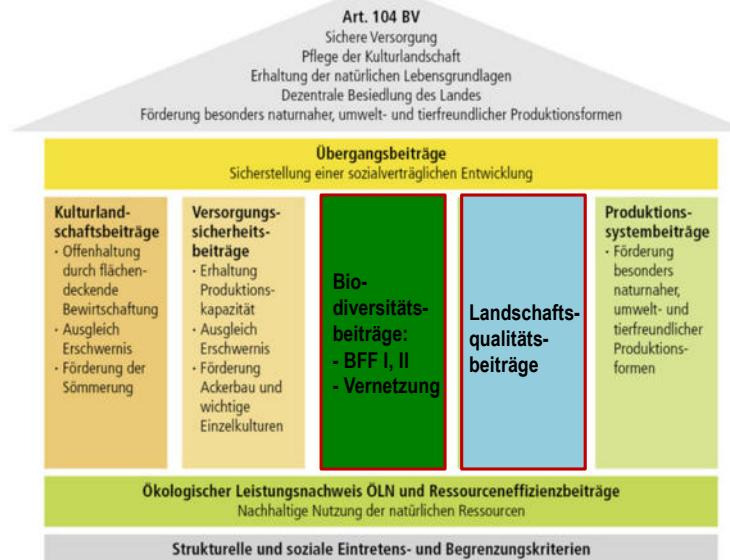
Art. 104 BV
Sichere Versorgung
Pflege der Kulturlandschaft
Erhaltung der natürlichen Lebensgrundlagen
Dezentrale Besiedlung des Landes
Förderung besonders naturnaher, umwelt- und tierfreundlicher Produktionsformen

Übergangsbeiträge
Sicherstellung einer sozialverträglichen Entwicklung

Kulturlandschaftsbeiträge
· Offenhaltung durch flächendeckende Bewirtschaftung
· Ausgleich Erschwernis
· Förderung der Sömmerung

Versorgungssicherheitsbeiträge
· Erhaltung Produktionskapazität
· Ausgleich Erschwernis
· Förderung Ackerbau und wichtige Einzelkulturen

Biodiversitätsbeiträge:
- BFF I, II
- Vernetzung

Landschaftsqualitätsbeiträge

Produktionssystembeiträge
· Förderung besonders naturnaher, umwelt- und tierfreundlicher Produktionsformen

Ökologischer Leistungsnachweis ÖLN und Ressourceneffizienzbeiträge
Nachhaltige Nutzung der natürlichen Ressourcen

Strukturelle und soziale Eintretens- und Begrenzungskriterien